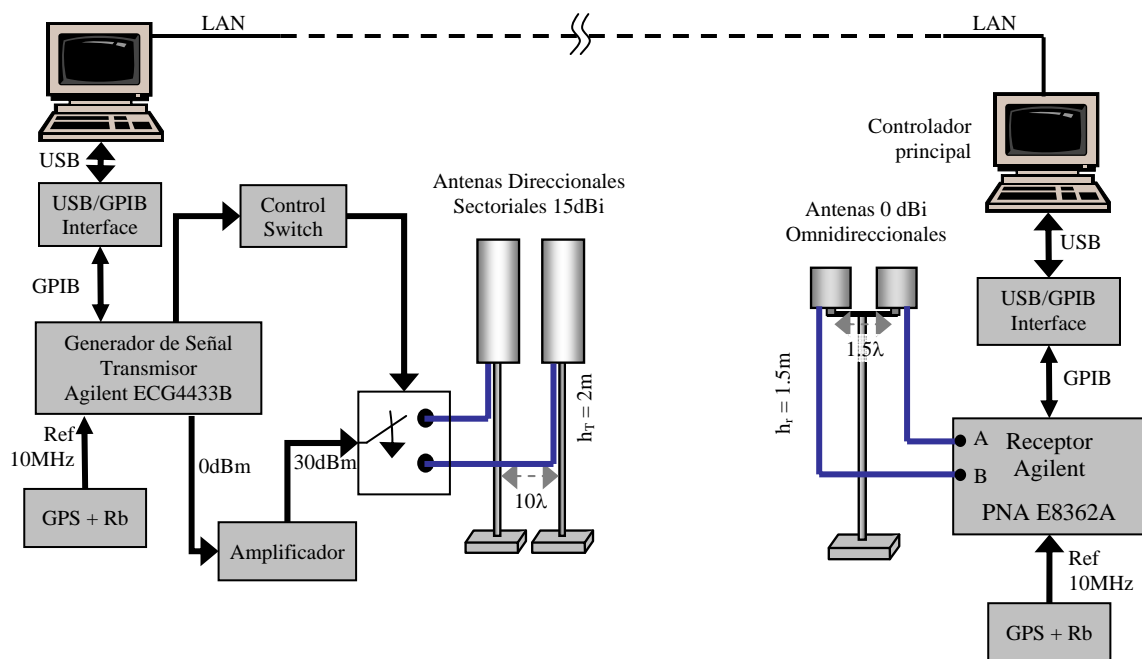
LAN

LAN

USB

USB/GPIB Interface

GPIB

Generador de Señal Transmisor Agilent ECG4433B

Ref 10MHz

GPS + Rb

Control Switch

0dBm

30dBm

Amplificador

Antenas Direccionales Sectoriales 15dBi

$h_T = 2m$

$10\lambda$

Controlador principal

Antenas 0 dBi Omnidireccionales

$1.5\lambda$

$h_r = 1.5m$

USB

USB/GPIB Interface

GPIB

A

B

Receptor Agilent

PNA E8362A

Ref 10MHz

GPS + Rb